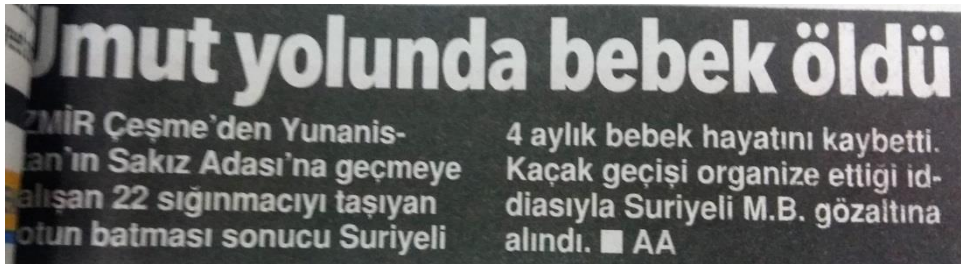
Umut yolunda bebek öldü

ZMİR Çeşme'den Yunanistan'ın Sakız Adası'na geçmeye alışan 22 sığınmacıyı taşıyan otun batması sonucu Suriyeli 4 aylık bebek hayatını kaybetti. Kaçak geçişi organize ettiği iddiasıyla Suriyeli M.B. gözaltına alındı. ■ AA